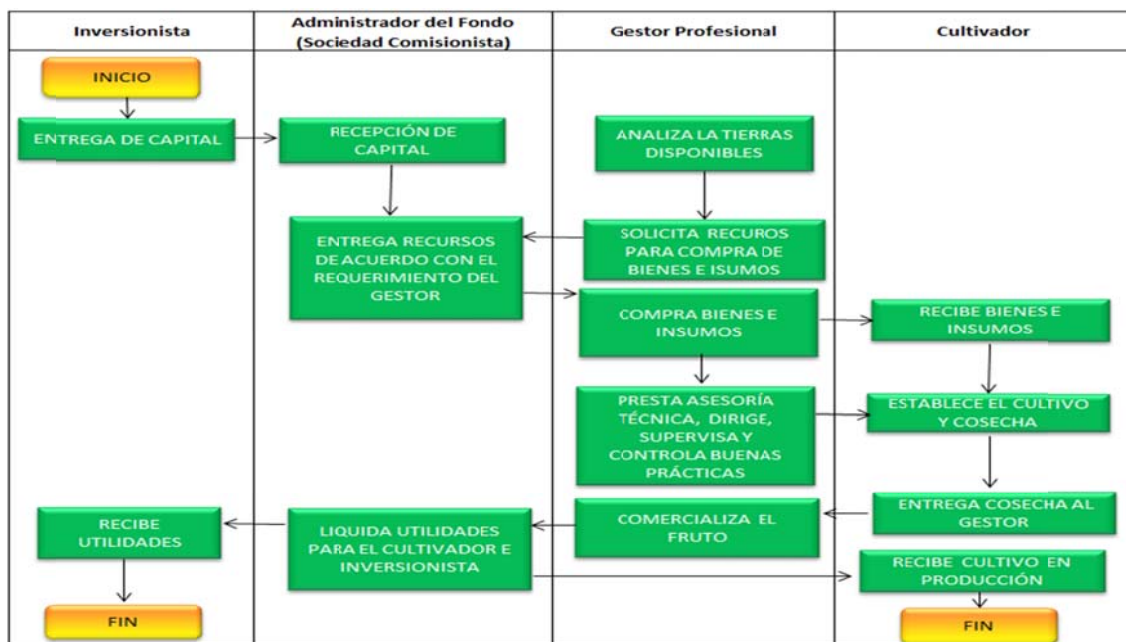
| Inversionista | Administrador del Fondo (Sociedad Comisionista) | Gestor Profesional | Cultivador |
|---|---|---|---|

INICIO

ENTREGA DE CAPITAL

RECEPCIÓN DE CAPITAL

ANALIZA LA TIERRAS DISPONIBLES

SOLICITA RECUROS PARA COMPRA DE BIENES E ISUMOS

ENTREGA RECURSOS DE ACUERDO CON EL REQUERIMIENTO DEL GESTOR

COMPRA BIENES E INSUMOS

RECIBE BIENES E INSUMOS

PRESTA ASESORÍA TÉCNICA, DIRIGE, SUPERVISA Y CONTROLA BUENAS PRÁCTICAS

ESTABLECE EL CULTIVO Y COSECHA

ENTREGA COSECHA AL GESTOR

COMERCIALIZA EL FRUTO

LIQUIDA UTILIDADES PARA EL CULTIVADOR E INVERSIONISTA

RECIBE UTILIDADES

RECIBE CULTIVO EN PRODUCCIÓN

FIN

FIN